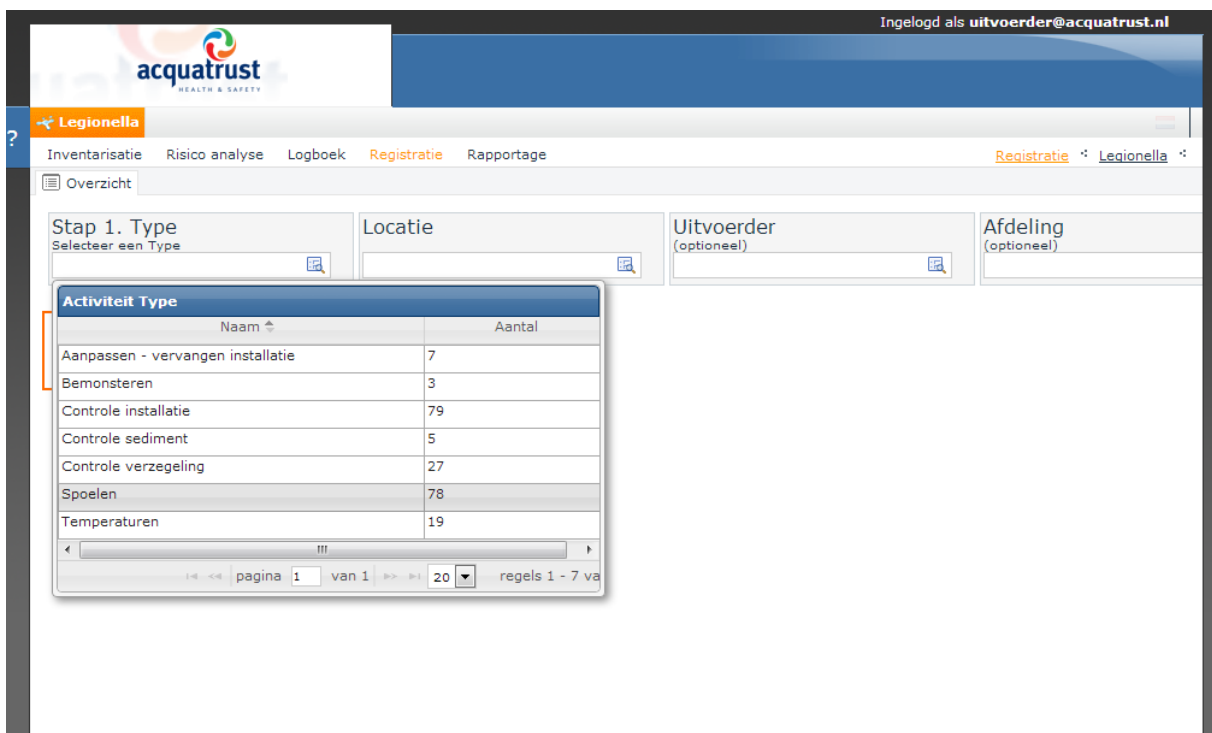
Ingelogd als **uitvoerder@acquatrust.nl**

acquatrust
HEALTH & SAFETY

?

Legionella

Inventarisatie Risico analyse Logboek Registratie Rapportage

Registratie Legionella

Overzicht

Stap 1. Type
Selecteer een Type

Locatie

Uitvoerder
(optioneel)

Afdeling
(optioneel)

Activiteit Type

| Naam | Aantal |
|---|---|
| Aanpassen - vervangen installatie | 7 |
| Bemonsteren | 3 |
| Controle installatie | 79 |
| Controle sediment | 5 |
| Controle verzegeling | 27 |
| Spoelen | 78 |
| Temperaturen | 19 |

pagina 1 van 1 20 regels 1 - 7 va